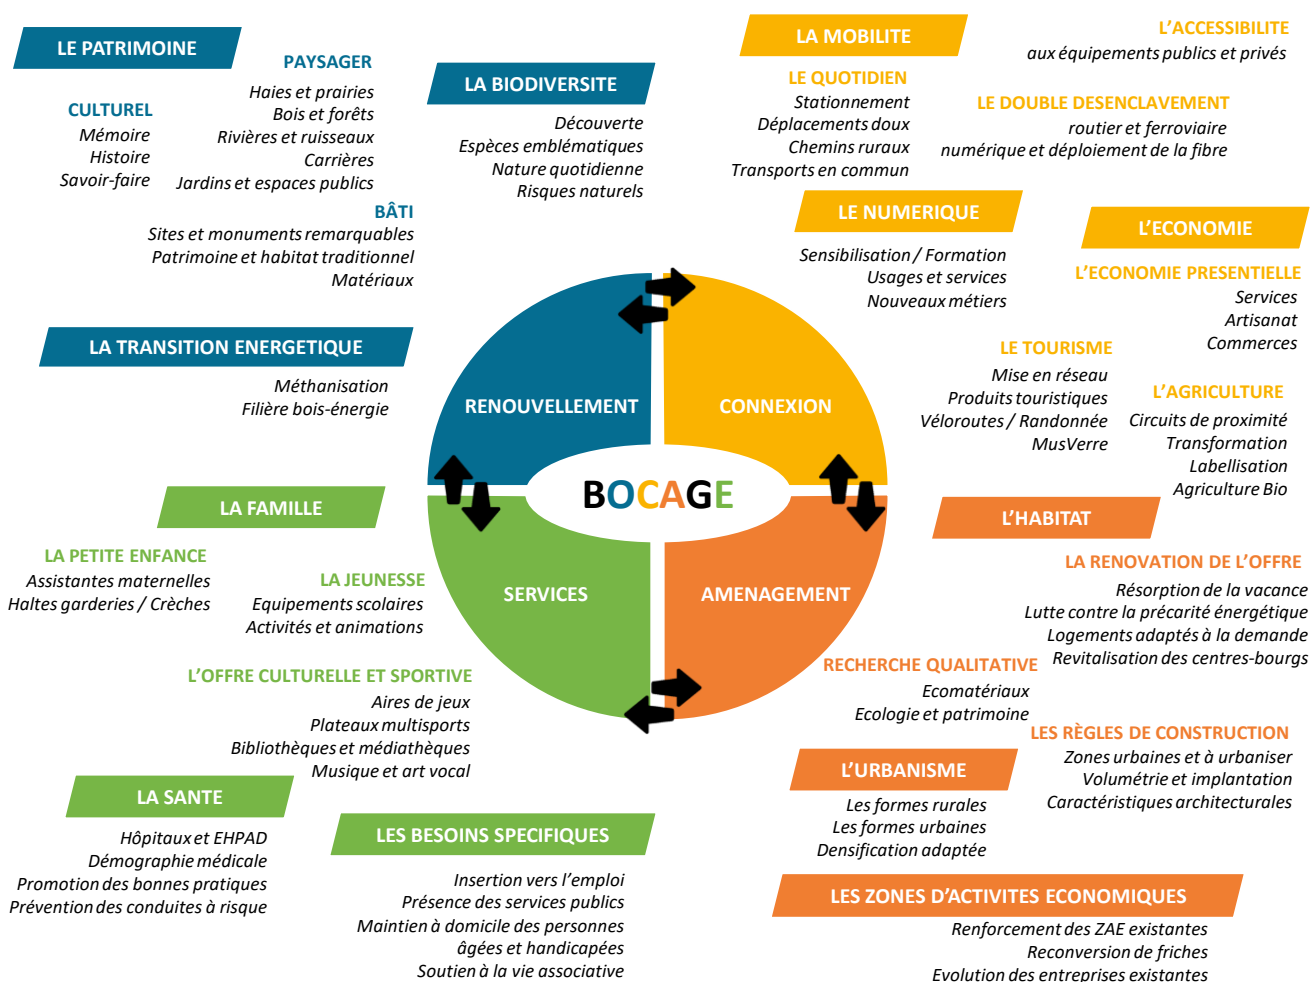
LE PATRIMOINE

PAYSAGER
Haies et prairies
Bois et forêts
Rivières et ruisseaux
Carrières
Jardins et espaces publics

CULTUREL
Mémoire
Histoire
Savoir-faire

BÂTI
Sites et monuments remarquables
Patrimoine et habitat traditionnel
Matériaux

LA BIODIVERSITE
Découverte
Espèces emblématiques
Nature quotidienne
Risques naturels

LA MOBILITE

LE QUOTIDIEN
Stationnement
Déplacements doux
Chemins ruraux
Transports en commun

L'ACCESSIBILITE
aux équipements publics et privés

LE DOUBLE DESENCLAVEMENT
routier et ferroviaire
numérique et déploiement de la fibre

LE NUMERIQUE
Sensibilisation / Formation
Usages et services
Nouveaux métiers

L'ECONOMIE

L'ECONOMIE PRESENTIELLE
Services
Artisanat
Commerces

LE TOURISME
Mise en réseau
Produits touristiques
Véloroutes / Randonnée
MusVerre

L'AGRICULTURE
Circuits de proximité
Transformation
Labellisation
Agriculture Bio

LA TRANSITION ENERGETIQUE
Méthanisation
Filière bois-énergie

RENOUVELLEMENT
CONNEXION
BOCAGE
SERVICES
AMENAGEMENT

LA FAMILLE

LA PETITE ENFANCE
Assistantes maternelles
Haltes garderies / Crèches

LA JEUNESSE
Equipements scolaires
Activités et animations

L'OFFRE CULTURELLE ET SPORTIVE
Aires de jeux
Plateaux multisports
Bibliothèques et médiathèques
Musique et art vocal

LA SANTE
Hôpitaux et EHPAD
Démographie médicale
Promotion des bonnes pratiques
Prévention des conduites à risque

LES BESOINS SPECIFIQUES
Insertion vers l'emploi
Présence des services publics
Maintien à domicile des personnes âgées et handicapées
Soutien à la vie associative

L'HABITAT

LA RENOVATION DE L'OFFRE
Résorption de la vacance
Lutte contre la précarité énergétique
Logements adaptés à la demande
Revitalisation des centres-bourgs

RECHERCHE QUALITATIVE
Ecomatériaux
Ecologie et patrimoine

LES RÈGLES DE CONSTRUCTION
Zones urbaines et à urbaniser
Volumétrie et implantation
Caractéristiques architecturales

L'URBANISME
Les formes rurales
Les formes urbaines
Densification adaptée

LES ZONES D'ACTIVITES ECONOMIQUES
Renforcement des ZAE existantes
Reconversion de friches
Evolution des entreprises existantes